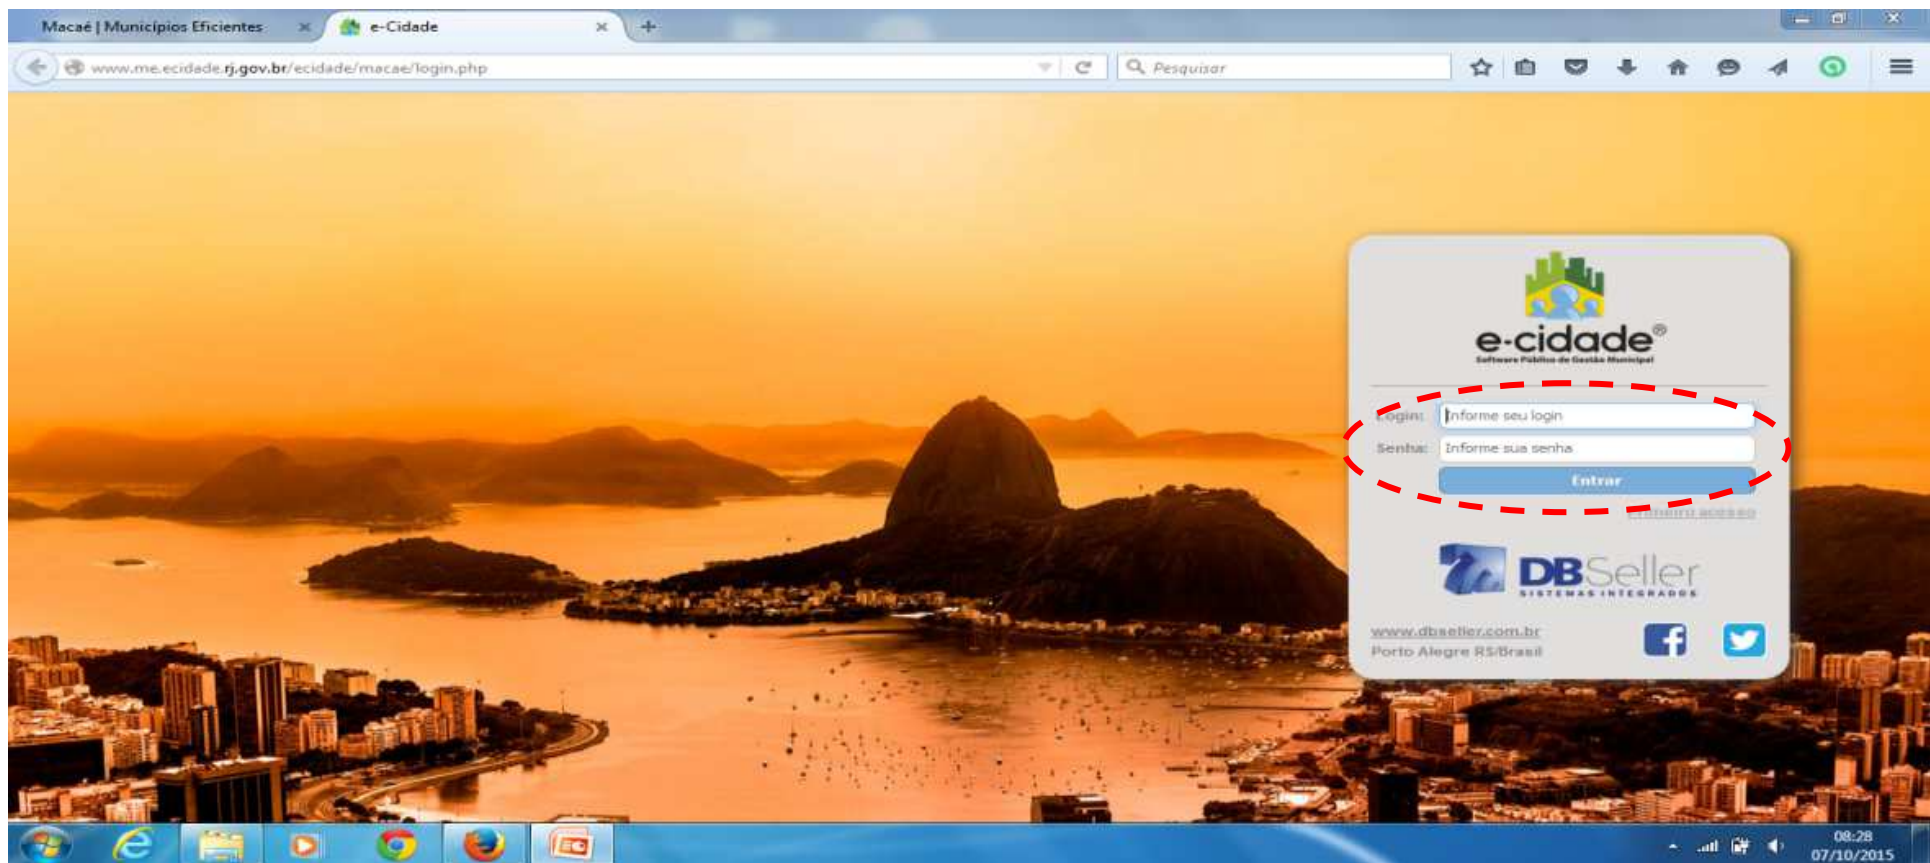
Macaé | Municípios Eficientes
e-Cidade
www.me.ecidade.rj.gov.br/ecidade/macae/login.php
Pesquisar

e-cidade®
Software Público de Gestão Municipal

Login: Informe seu login
Senha: Informe sua senha
Entrar
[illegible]

DBSeller
SISTEMAS INTEGRADOS

www.dbseller.com.br
Porto Alegre RS/Brasil

08:28
07/10/2015